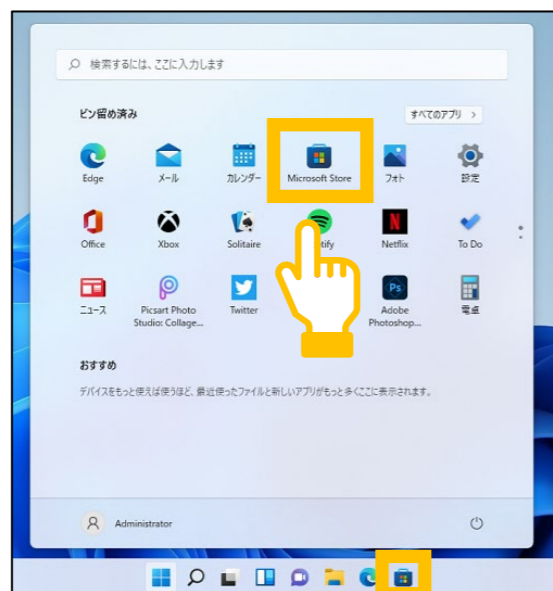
検索するには、ここに入力します

ピン留め済み

すべてのアプリ >

Edge

メール

カレンダー

Microsoft Store

フォト

設定

Office

Xbox

Solitaire

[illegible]tify

Netflix

To Do

ニュース

Picsart Photo Studio: Collage...

Twitter

Adobe Photoshop...

電卓

おすすめ

デバイスをもっと使えば使うほど、最近使ったファイルと新しいアプリがもっと多くここに表示されます。

Administrator